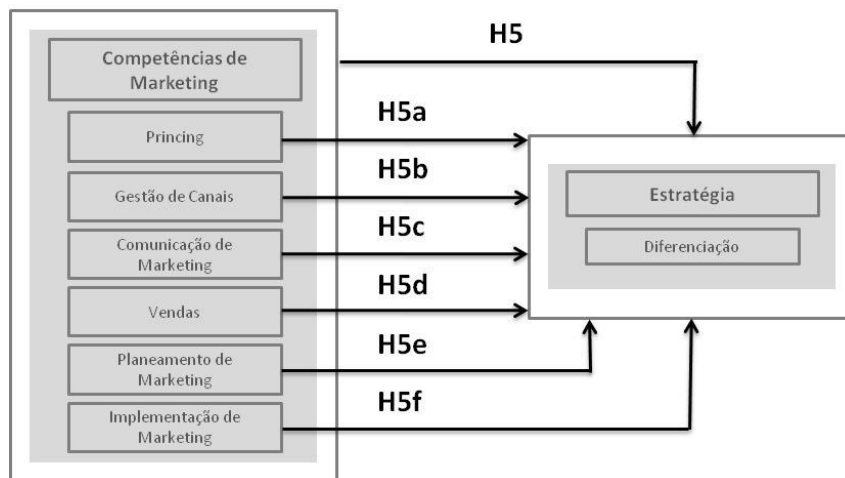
Competências de Marketing

Princing

Gestão de Canais

Comunicação de Marketing

Vendas

Planeamento de Marketing

Implementação de Marketing

H5

H5a

H5b

H5c

H5d

H5e

H5f

Estratégia

Diferenciação